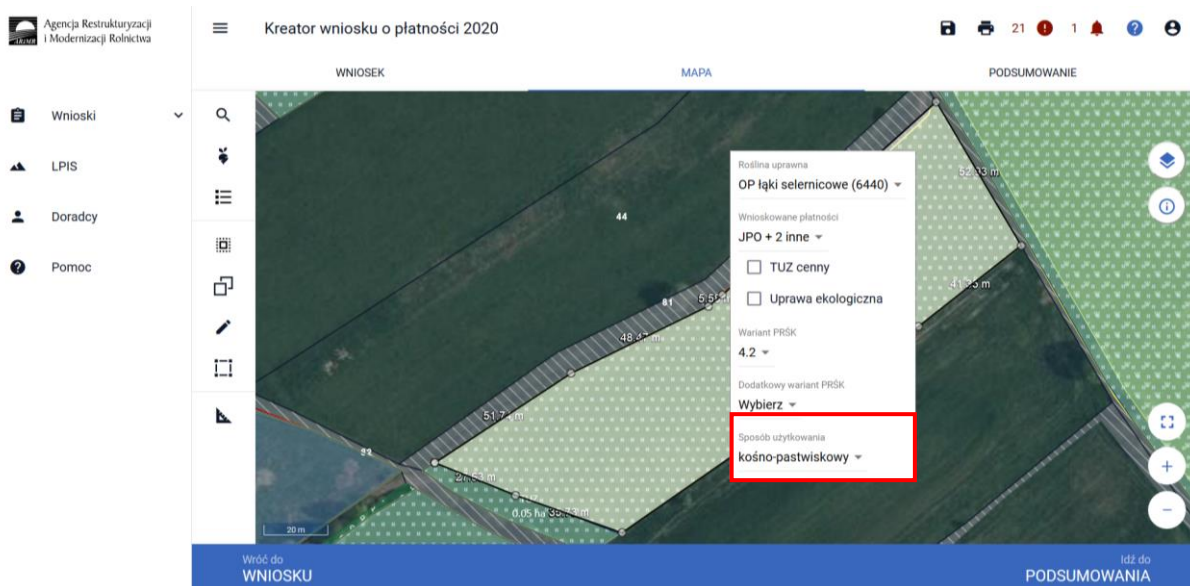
Agencja Restrukturyzacji i Modernizacji Rolnictwa

Kreator wniosku o płatności 2020

21 1

WNIOSEK
MAPA
PODSUMOWANIE

Wnioski
LPIS
Doradcy
Pomoc

44
81
5.51 m
48.37 m
51.7 m
33
26.61 m
0.05 ha 35.73 m
52.33 m
41.75 m
20 m

Roślina uprawna
OP łąki selernicowe (6440)
Wnioskowane płatności
JPO + 2 inne
TUZ cenny
Uprawa ekologiczna
Wariant PRŚK
4.2
Dodatkowy wariant PRŚK
Wybierz
Sposób użytkowania
kośno-pastwiskowy

Wróć do
WNIOSKU
Idź do
PODSUMOWANIA